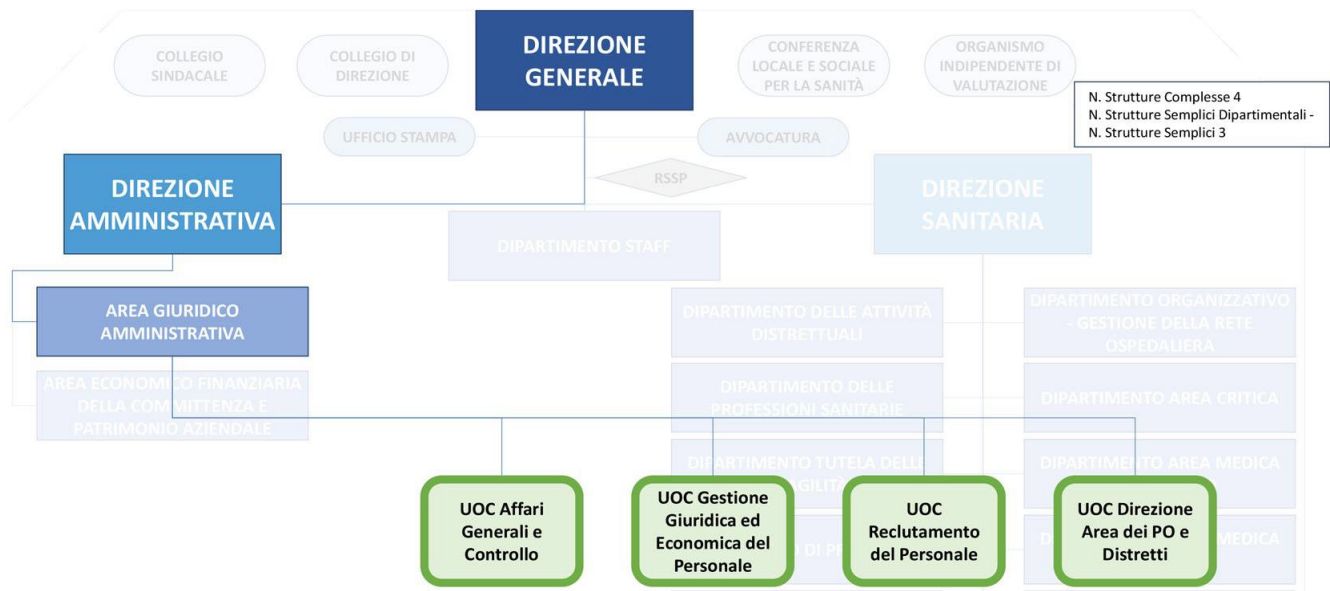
COLLEGIO SINDACALE

COLLEGIO DI DIREZIONE

DIREZIONE GENERALE

CONFERENZA LOCALE E SOCIALE PER LA SANITÀ

ORGANISMO INDIPENDENTE DI VALUTAZIONE

N. Strutture Complesse 4
N. Strutture Semplici Dipartimentali -
N. Strutture Semplici 3

UFFICIO STAMPA

AVVOCATURA

RSSP

DIREZIONE AMMINISTRATIVA

DIREZIONE SANITARIA

DIPARTIMENTO STAFF

AREA GIURIDICO AMMINISTRATIVA

DIPARTIMENTO DELLE ATTIVITÀ DISTRETTUALI

DIPARTIMENTO ORGANIZZATIVO - GESTIONE DELLA RETE OSPEDALIERA

AREA ECONOMICO FINANZIARIA DELLA COMMITTENZA E PATRIMONIO AZIENDALE

DIPARTIMENTO DELLE PROFESSIONI SANITARIE

DIPARTIMENTO AREA CRITICA

DIPARTIMENTO TUTELA DELLE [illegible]GILITÀ

DIPARTIMENTO AREA MEDICA

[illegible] DI P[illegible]

D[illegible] MEDICA

UOC Affari Generali e Controllo

UOC Gestione Giuridica ed Economica del Personale

UOC Reclutamento del Personale

UOC Direzione Area dei PO e Distretti